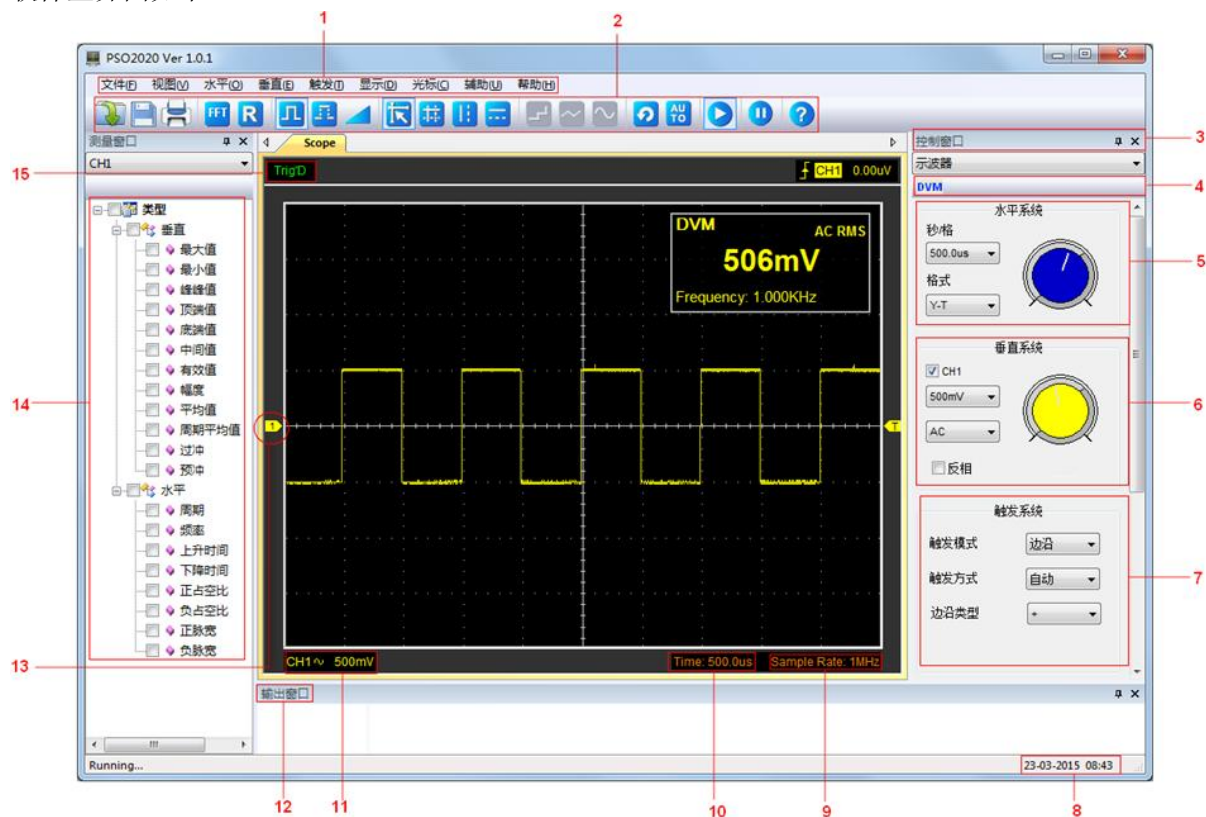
1 2

PSO2020 Ver 1.0.1

文件(F) 视图(V) 水平(O) 垂直(E) 触发(T) 显示(D) 光标(C) 辅助(U) 帮助(H)

FFT R AUTO

测量窗口 3 控制窗口

CH1 Scope 示波器

15 Trig'D CH1 0.00uV 4 DVM

类型
垂直
最大值
最小值
峰峰值
顶端值
底端值
中间值
有效值
幅度
平均值
周期平均值
过冲
预冲
水平
周期
频率
上升时间
下降时间
正占空比
负占空比
正脉宽
负脉宽

14

DVM AC RMS
506mV
Frequency: 1.000KHz

水平系统
秒/格
500.0us
格式
Y-T
5

垂直系统
CH1
500mV
AC
反相
6

1 T

触发系统
触发模式 边沿
触发方式 自动
边沿类型 +
7

13 CH1~ 500mV Time: 500.0us Sample Rate: 1MHz

输出窗口

Running... 23-03-2015 08:43

12 11 10 9 8